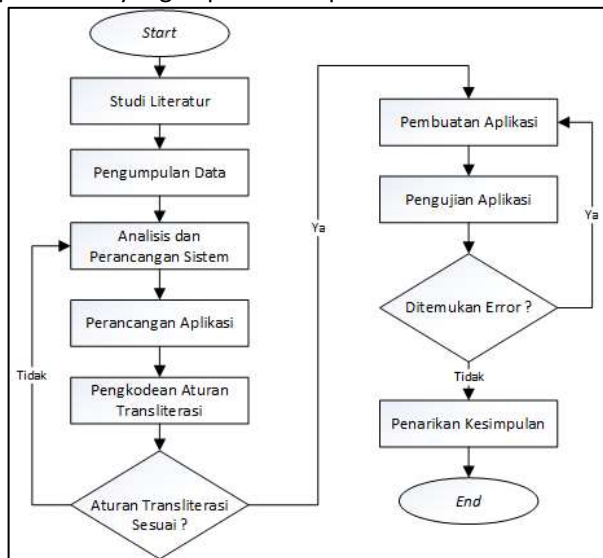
Start

Studi Literatur

Pengumpulan Data

Analisis dan Perancangan Sistem

Perancangan Aplikasi

Pengkodean Aturan Transliterasi

Aturan Transliterasi Sesuai ?

Tidak

Ya

Pembuatan Aplikasi

Pengujian Aplikasi

Ditemukan Error ?

Ya

Tidak

Penarikan Kesimpulan

End